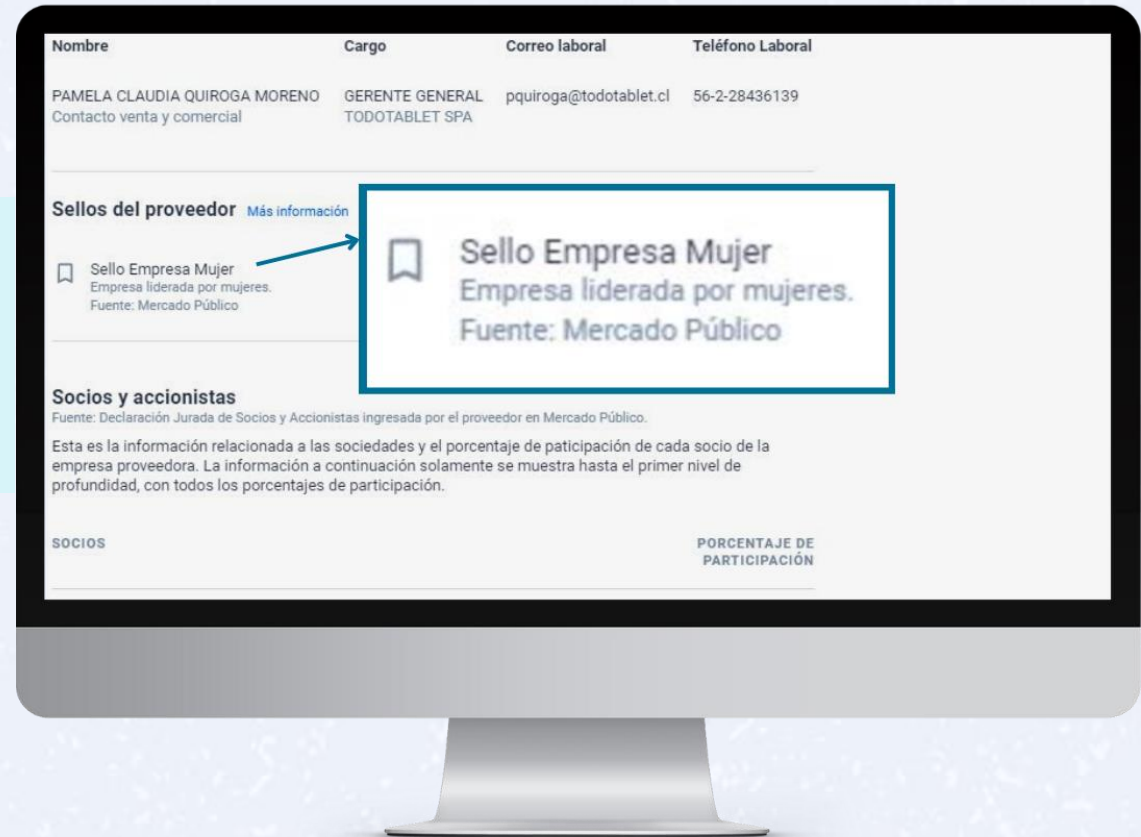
| Nombre | Cargo | Correo laboral | Teléfono Laboral |
|---|---|---|---|
| PAMELA CLAUDIA QUIROGA MORENO<br>Contacto venta y comercial | GERENTE GENERAL<br>TODOTABLET SPA | pquiroga@todotablet.cl | 56-2-28436139 |

Sellos del proveedor Más información

Sello Empresa Mujer
Empresa liderada por mujeres.
Fuente: Mercado Público

Sello Empresa Mujer
Empresa liderada por mujeres.
Fuente: Mercado Público

Socios y accionistas
Fuente: Declaración Jurada de Socios y Accionistas ingresada por el proveedor en Mercado Público.

Esta es la información relacionada a las sociedades y el porcentaje de paticipación de cada socio de la empresa proveedora. La información a continuación solamente se muestra hasta el primer nivel de profundidad, con todos los porcentajes de participación.

| SOCIOS | PORCENTAJE DE PARTICIPACIÓN |
|---|---|